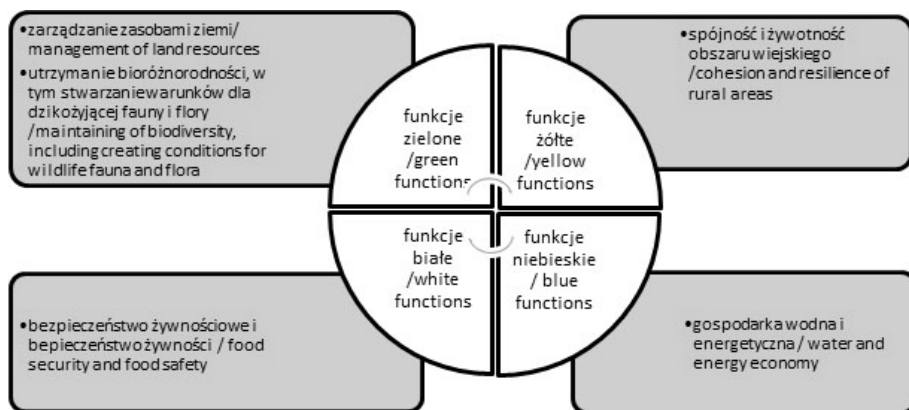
•zarządzanie zasobami ziemi/ management of land resources
•utrzymanie bioróżnorodności, w tym stwarzanie warunków dla dzikożyjącej fauny i flory /maintaining of biodiversity, including creating conditions for wildlife fauna and flora

•spójność i żywotność obszaru wiejskiego /cohesion and resilience of rural areas

funkcje zielone /green functions

funkcje żółte /yellow functions

funkcje białe /white functions

funkcje niebieskie / blue functions

•bezpieczeństwo żywnościowe i bepieczeństwo żywności / food security and food safety

•gospodarka wodna i energetyczna / water and energy economy